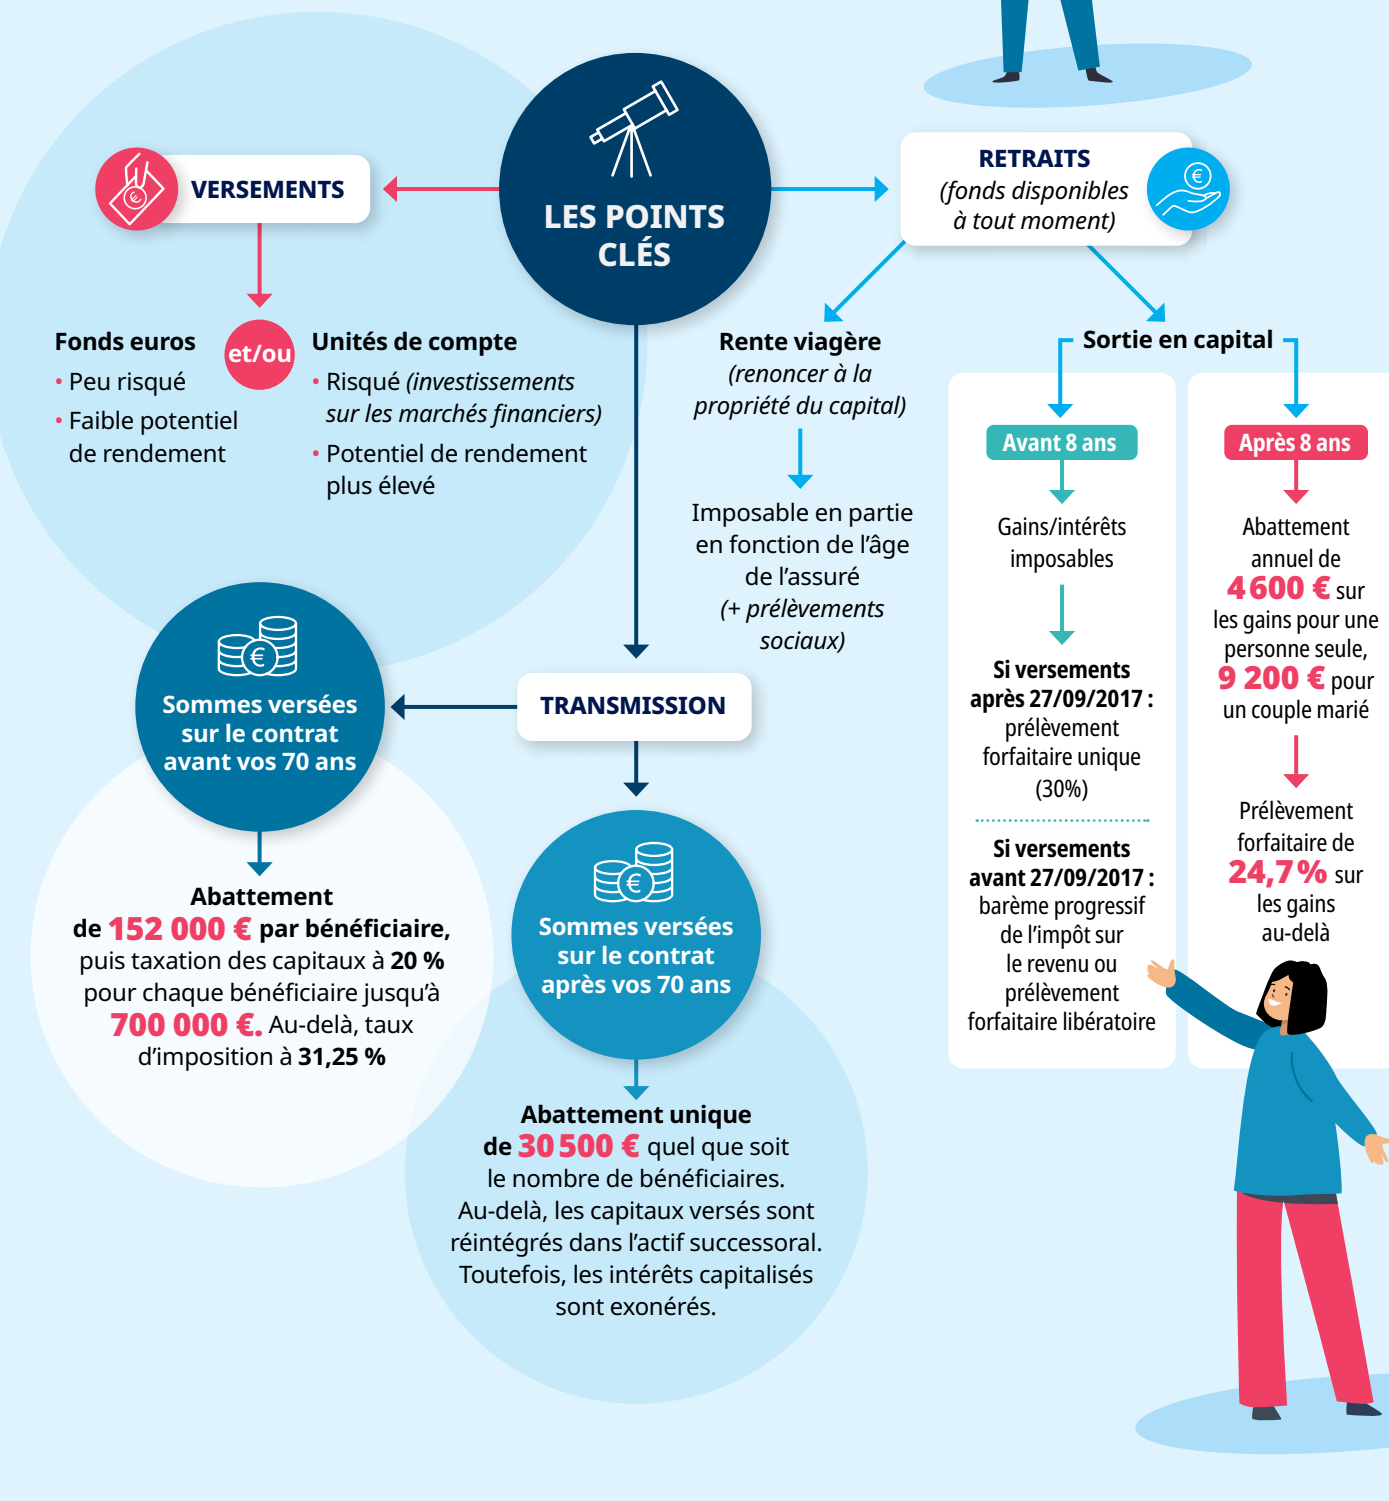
LES POINTS CLÉS

VERSEMENTS

Fonds euros
• Peu risqué
• Faible potentiel de rendement

et/ou

Unités de compte
• Risqué (investissements sur les marchés financiers)
• Potentiel de rendement plus élevé

RETRAITS
(fonds disponibles à tout moment)

Rente viagère
(renoncer à la propriété du capital)

Imposable en partie en fonction de l'âge de l'assuré
(+ prélèvements sociaux)

Sortie en capital

Avant 8 ans

Gains/intérêts imposables

Si versements après 27/09/2017 : prélèvement forfaitaire unique (30%)

Si versements avant 27/09/2017 : barème progressif de l'impôt sur le revenu ou prélèvement forfaitaire libératoire

Après 8 ans

Abattement annuel de 4600 € sur les gains pour une personne seule, 9 200 € pour un couple marié

Prélèvement forfaitaire de 24,7% sur les gains au-delà

TRANSMISSION

Sommes versées sur le contrat avant vos 70 ans

Abattement de 152 000 € par bénéficiaire, puis taxation des capitaux à 20 % pour chaque bénéficiaire jusqu'à 700 000 €. Au-delà, taux d'imposition à 31,25 %

Sommes versées sur le contrat après vos 70 ans

Abattement unique de 30 500 € quel que soit le nombre de bénéficiaires. Au-delà, les capitaux versés sont réintégrés dans l'actif successoral. Toutefois, les intérêts capitalisés sont exonérés.